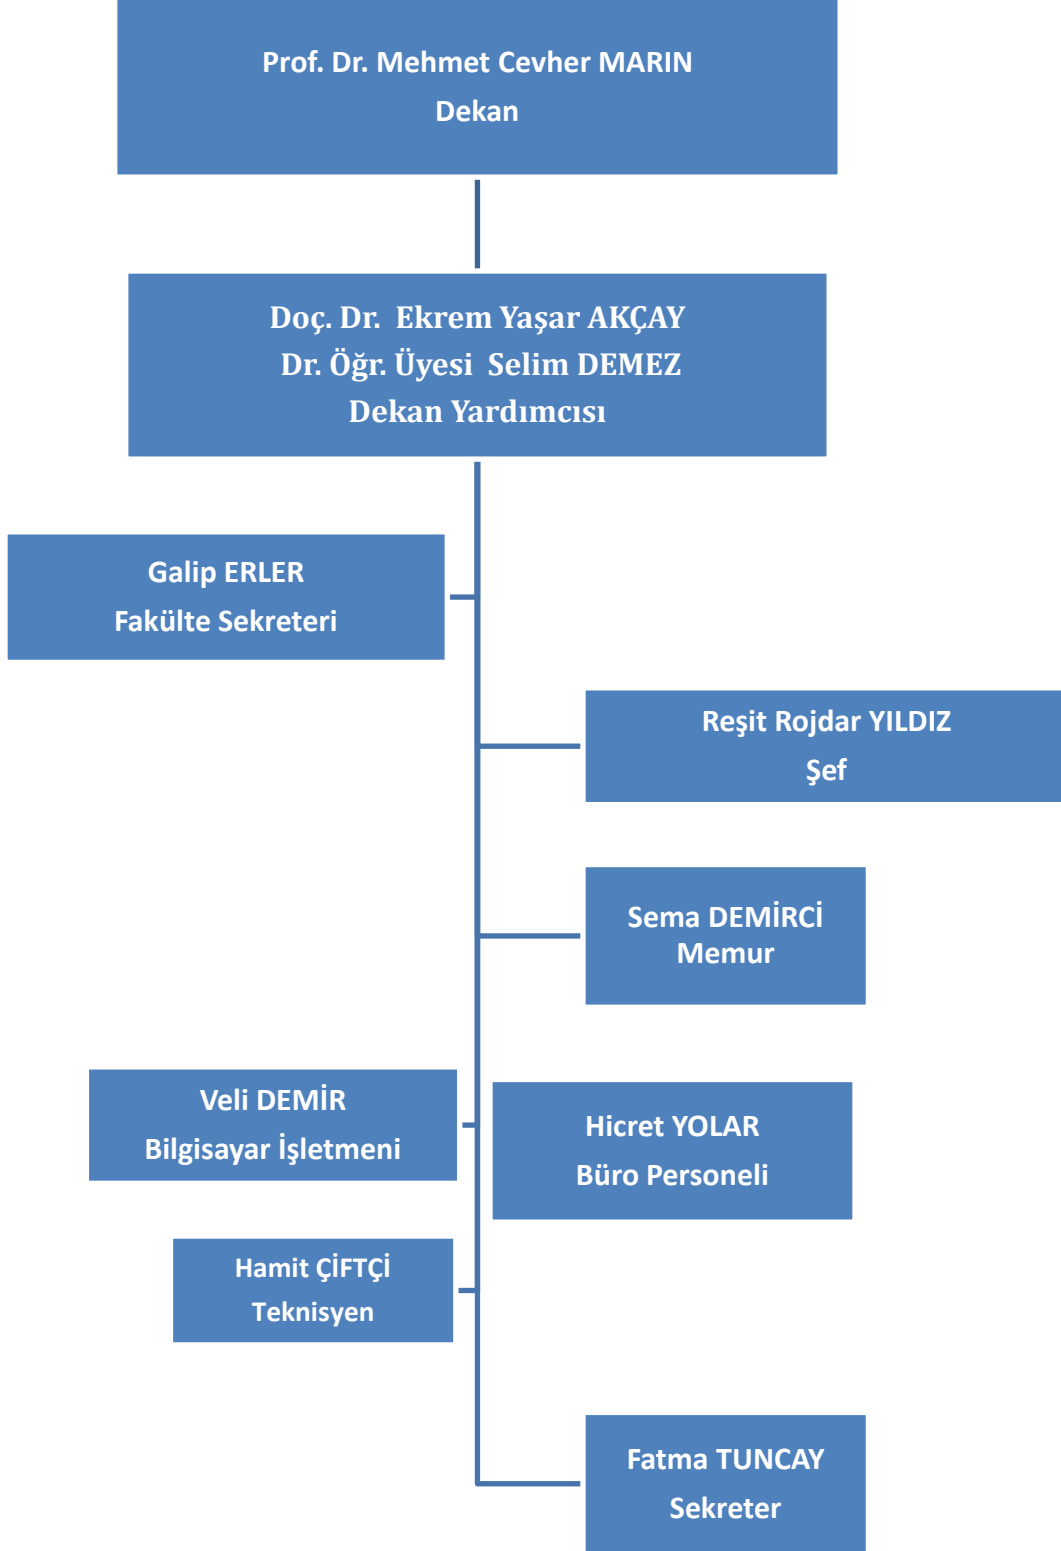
Prof. Dr. Mehmet Cevher MARIN
Dekan

Doç. Dr. Ekrem Yaşar AKÇAY
Dr. Öğr. Üyesi Selim DEMEZ
Dekan Yardımcısı

Galip ERLER
Fakülte Sekreteri

Reşit Rojdar YILDIZ
Şef

Sema DEMİRCİ
Memur

Veli DEMİR
Bilgisayar İşletmeni

Hicret YOLAR
Büro Personeli

Hamit ÇİFTÇİ
Teknisyen

Fatma TUNCAY
Sekreter